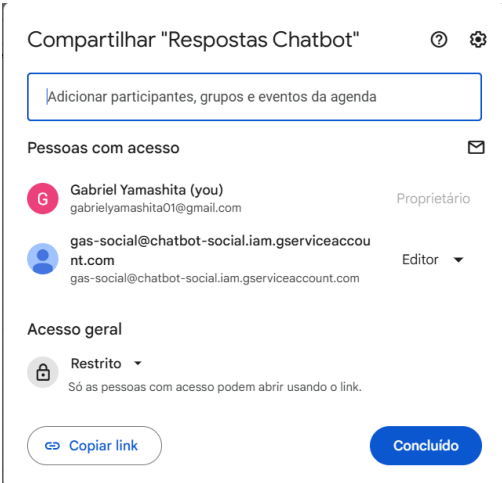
Compartilhar "Respostas Chatbot"

Adicionar participantes, grupos e eventos da agenda

Pessoas com acesso

G
Gabriel Yamashita (you)
gabrielyamashita01@gmail.com
Proprietário

gas-social@chatbot-social.iam.gserviceaccount.com
gas-social@chatbot-social.iam.gserviceaccount.com
Editor

Acesso geral

Restrito
Só as pessoas com acesso podem abrir usando o link.

Copiar link

Concluído